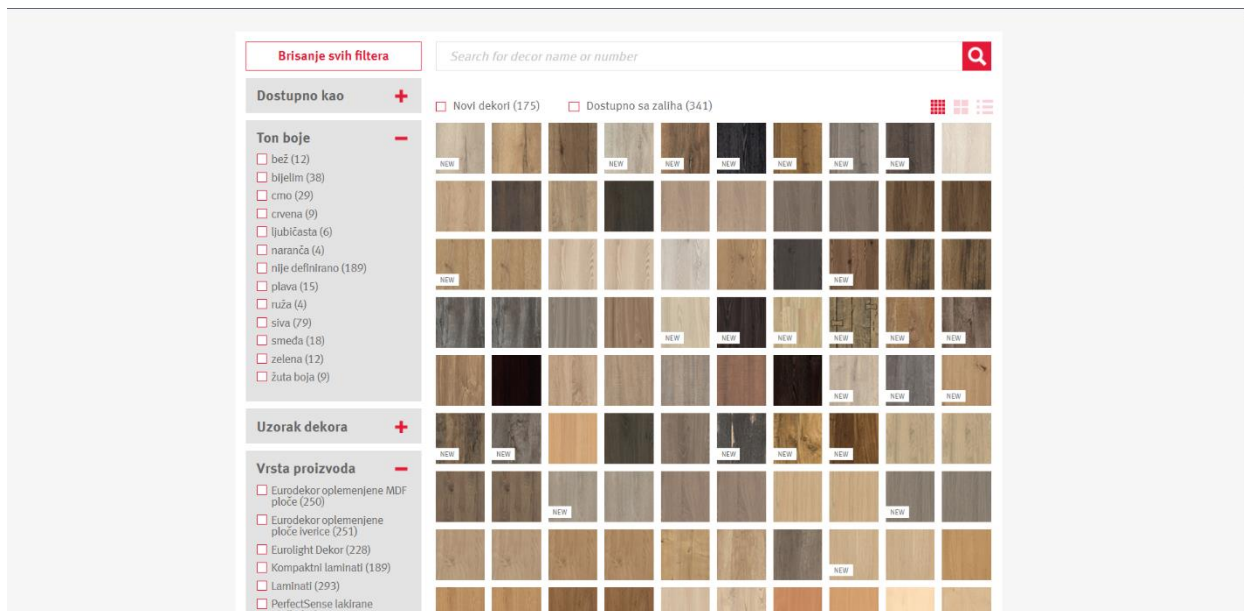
Brisanje svih filtera

Search for decor name or number

Dostupno kao +

Ton boje −
bež (12)
bijelim (38)
crno (29)
crvena (9)
ljubičasta (6)
naranča (4)
nije definirano (189)
plava (15)
ruža (4)
siva (79)
smeđa (18)
zelena (12)
žuta boja (9)

Uzorak dekora +

Vrsta proizvoda −
Eurodekor oplemenjene MDF ploče (250)
Eurodekor oplemenjene ploče iverice (251)
Eurolight Dekor (228)
Kompaktni laminati (189)
Laminati (293)
PerfectSense lakirane

Novi dekori (175)
Dostupno sa zaliha (341)

NEW NEW NEW NEW NEW NEW NEW

NEW NEW

NEW NEW NEW NEW NEW NEW NEW

NEW NEW NEW

NEW NEW NEW NEW NEW

NEW NEW

NEW